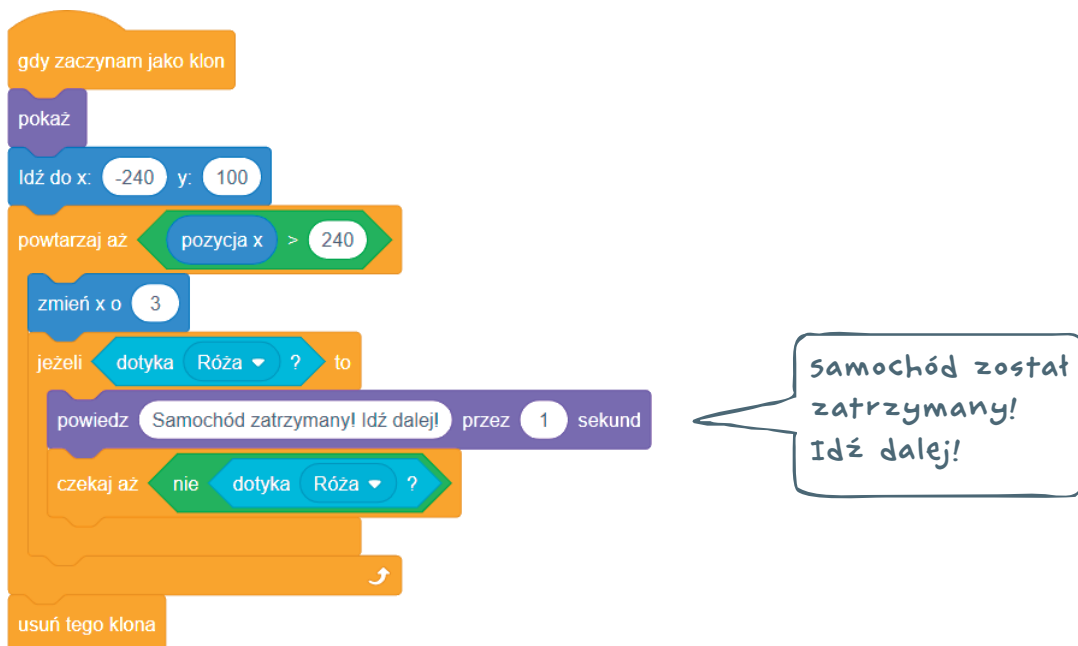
gdy zaczynam jako klon
pokaż
Idź do x: -240 y: 100
powtarzaj aż pozycja x > 240
zmień x o 3
jeżeli dotyka Róża ? to
powiedz Samochód zatrzymany! Idź dalej! przez 1 sekund
czekaj aż nie dotyka Róża ?
usuń tego klona

samochód został zatrzymany! Idź dalej!